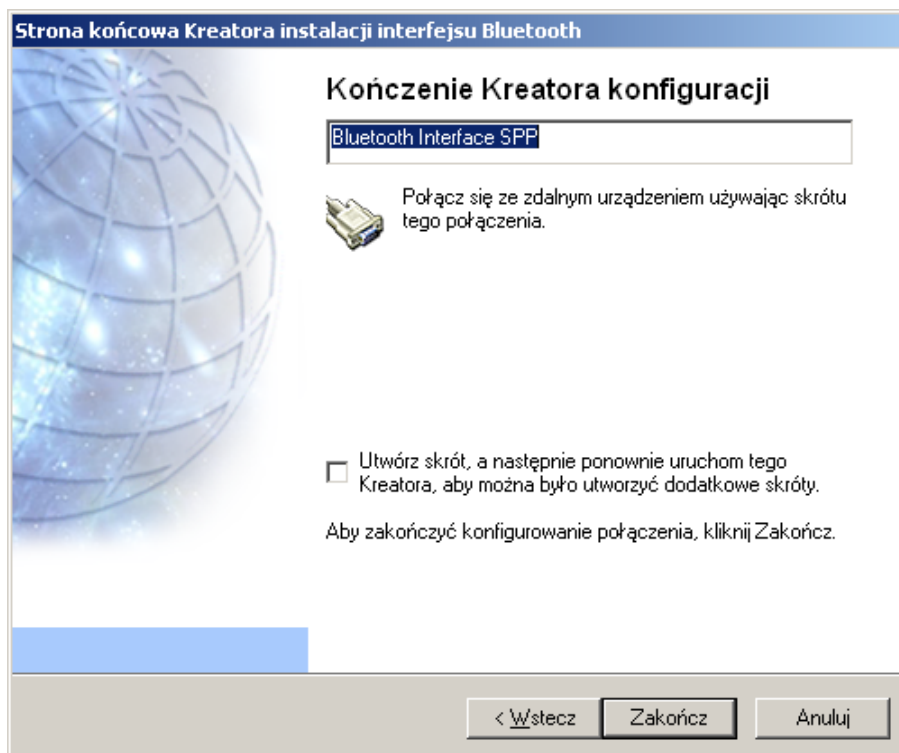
Strona końcowa Kreatora instalacji interfejsu Bluetooth

Kończenie Kreatora konfiguracji

Bluetooth Interface SPP

Połącz się ze zdalnym urządzeniem używając skrótu tego połączenia.

Utwórz skrót, a następnie ponownie uruchom tego Kreatora, aby można było utworzyć dodatkowe skróty.

Aby zakończyć konfigurowanie połączenia, kliknij Zakończ.

< Wstecz Zakończ Anuluj